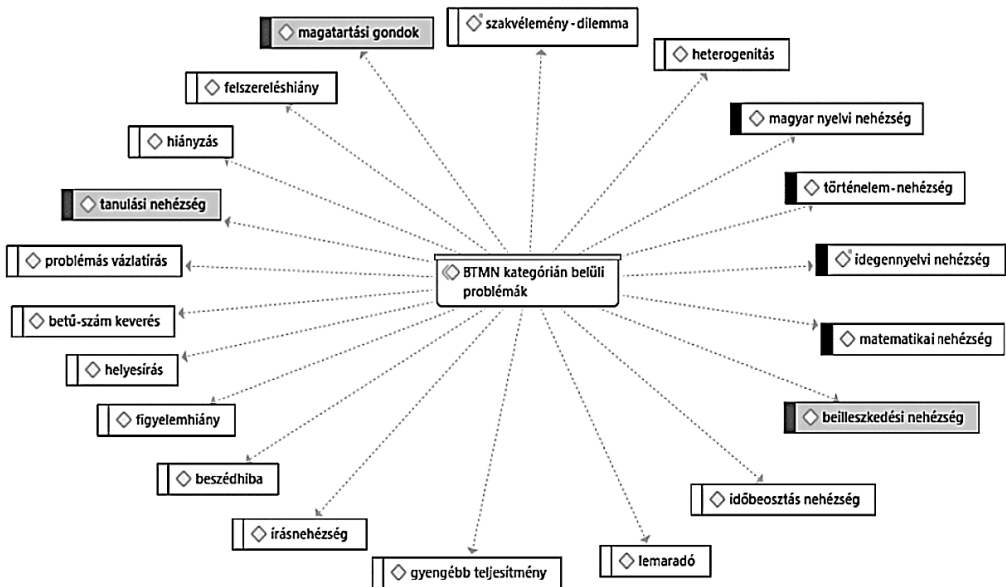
◇ magatartási gondok
◇ szakvélemény - dilemma
◇ heterogenitás
◇ felszereléshiány
◇ magyar nyelvi nehézség
◇ hiányzás
◇ történelem-nehézség
◇ tanulási nehézség
◇ problémás vázlatírás
◇ BTMN kategórián belüli problémák
◇ idegennyelvi nehézség
◇ betű-szám keverés
◇ matematikai nehézség
◇ helyesírás
◇ figyelemhiány
◇ beilleszkedési nehézség
◇ beszédhiba
◇ időbeosztás nehézség
◇ írásnehézség
◇ lemaradó
◇ gyengébb teljesítmény